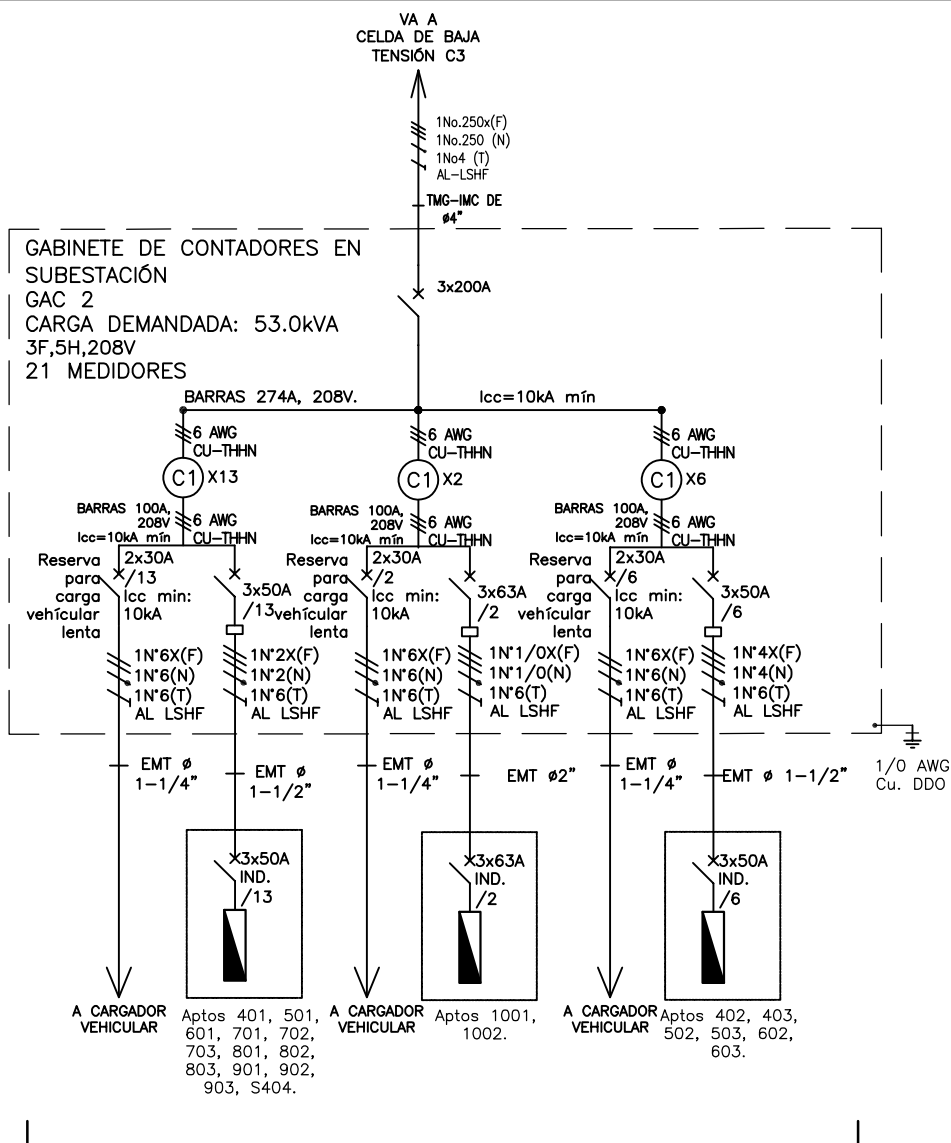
VA A
CELDA DE BAJA
TENSIÓN C3

1No.250x(F)
1No.250 (N)
1No4 (T)
AL-LSHF

TMG-IMC DE
ø4"

GABINETE DE CONTADORES EN
SUBESTACIÓN
GAC 2
CARGA DEMANDADA: 53.0kVA
3F,5H,208V
21 MEDIDORES

3x200A

BARRAS 274A, 208V.

Icc=10kA mín

6 AWG
CU-THHN

C1 X13

6 AWG
CU-THHN

C1 X2

6 AWG
CU-THHN

C1 X6

BARRAS 100A,
208V
Icc=10kA mín
6 AWG
CU-THHN

BARRAS 100A,
208V
Icc=10kA mín
6 AWG
CU-THHN

BARRAS 100A,
208V
Icc=10kA mín
6 AWG
CU-THHN

Reserva
para
carga
vehícular
lenta

2x30A
/13
Icc min:
10kA

3x50A
/13

Reserva
para
carga
vehícular
lenta

2x30A
/2
Icc min:
10kA

3x63A
/2

Reserva
para
carga
vehícular
lenta

2x30A
/6
Icc min:
10kA

3x50A
/6

1N°6X(F)
1N°6(N)
1N°6(T)
AL LSHF

1N°2X(F)
1N°2(N)
1N°6(T)
AL LSHF

1N°6X(F)
1N°6(N)
1N°6(T)
AL LSHF

1N°1/0X(F)
1N°1/0(N)
1N°6(T)
AL LSHF

1N°6X(F)
1N°6(N)
1N°6(T)
AL LSHF

1N°4X(F)
1N°4(N)
1N°6(T)
AL LSHF

EMT ø
1-1/4"

EMT ø
1-1/2"

EMT ø
1-1/4"

EMT ø2"

EMT ø
1-1/4"

EMT ø 1-1/2"

1/0 AWG
Cu. DDO

3x50A
IND.
/13

3x63A
IND.
/2

3x50A
IND.
/6

A CARGADOR
VEHICULAR

Aptos 401, 501, 601, 701, 702, 703, 801, 802, 803, 901, 902, 903, S404.

A CARGADOR
VEHICULAR

Aptos 1001, 1002.

A CARGADOR
VEHICULAR

Aptos 402, 403, 502, 503, 602, 603.